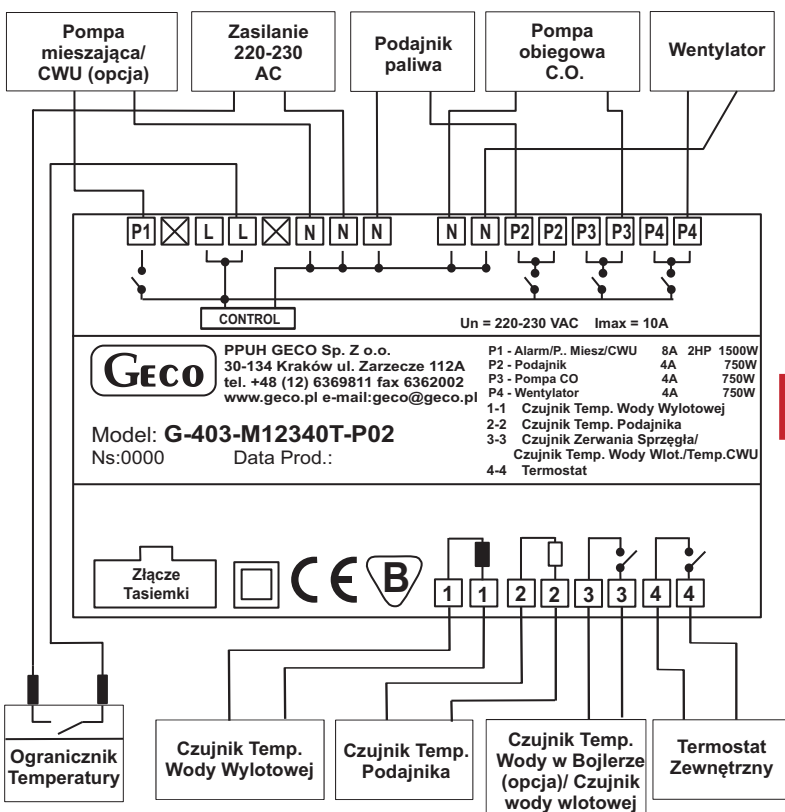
Pompa mieszająca/ CWU (opcja)

Zasilanie 220-230 AC

Podajnik paliwa

Pompa obiegowa C.O.

Wentylator

P1 L L N N N N N P2 P2 P3 P3 P4 P4

CONTROL

Un = 220-230 VAC Imax = 10A

GECO

PPUH GECO Sp. Z o.o.
30-134 Kraków ul. Zarzecze 112A
tel. +48 (12) 6369811 fax 6362002
www.geco.pl e-mail:geco@geco.pl

| | | | |
|---|---|---|---|
| P1 - Alarm/P.. Miesz/CWU | 8A | 2HP | 1500W |
| P2 - Podajnik | 4A | | 750W |
| P3 - Pompa CO | 4A | | 750W |
| P4 - Wentylator | 4A | | 750W |

1-1 Czujnik Temp. Wody Wylotowej
2-2 Czujnik Temp. Podajnika
3-3 Czujnik Zerwania Sprzęgła/ Czujnik Temp. Wody Wlot./Temp.CWU
4-4 Termostat

Model: G-403-M12340T-P02
Ns:0000 Data Prod.:

Złącze Tasiemki

CE B

1 1 2 2 3 3 4 4

Ogranicznik Temperatury

Czujnik Temp. Wody Wylotowej

Czujnik Temp. Podajnika

Czujnik Temp. Wody w Bojlerze (opcja)/ Czujnik wody wlotowej

Termostat Zewnętrzny